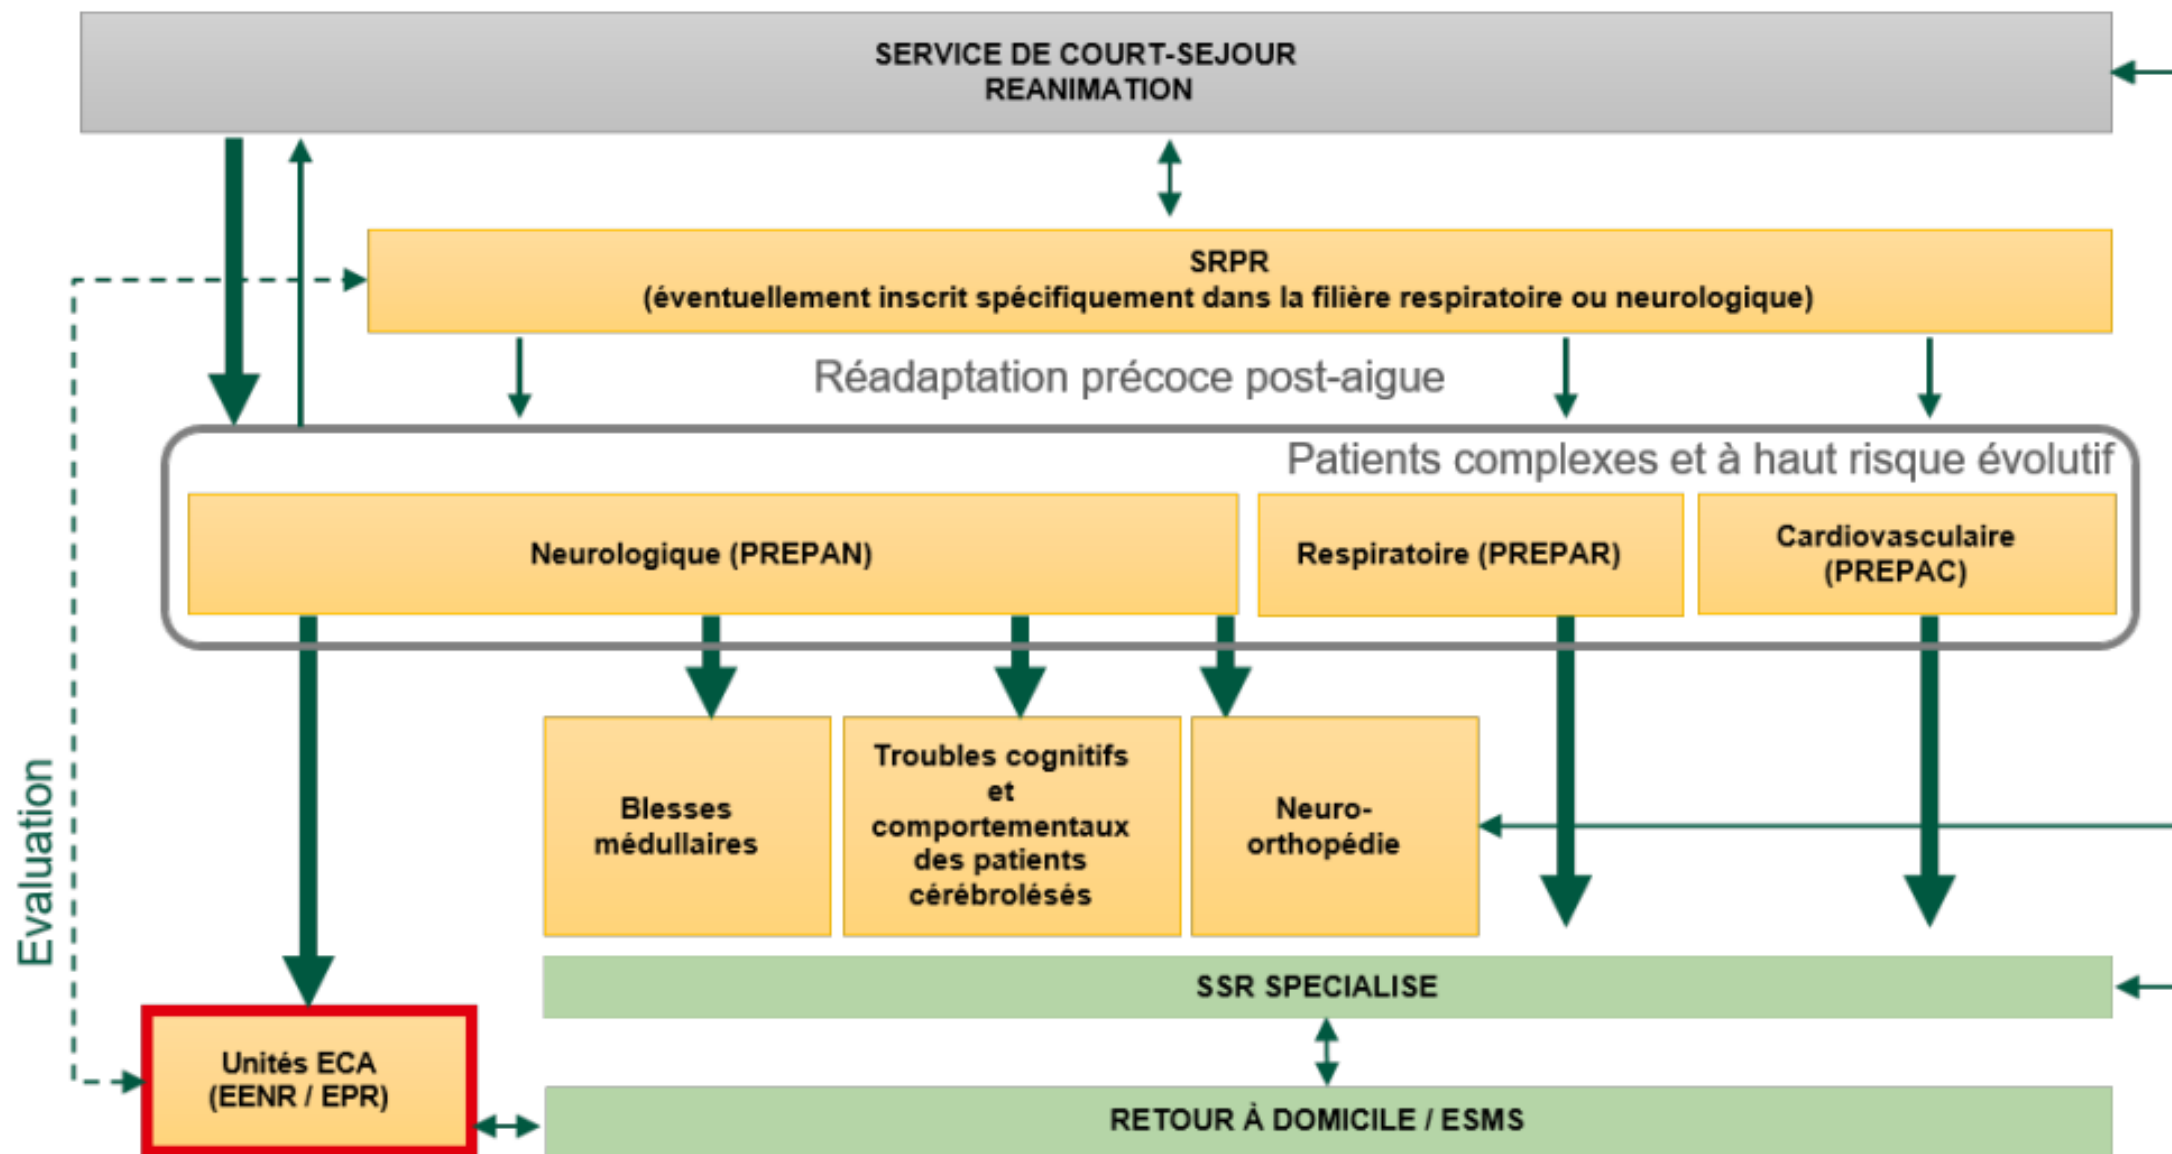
SERVICE DE COURT-SEJOUR
REANIMATION

SRPR
(éventuellement inscrit spécifiquement dans la filière respiratoire ou neurologique)

Réadaptation précoce post-aigue

Patients complexes et à haut risque évolutif

Neurologique (PREPAN)

Respiratoire (PREPAR)

Cardiovasculaire (PREPAC)

Blesses médullaires

Troubles cognitifs et comportementaux des patients cérébrolésés

Neuro-orthopédie

Evaluation

SSR SPECIALISE

Unités ECA (EENR / EPR)

RETOUR À DOMICILE / ESMS